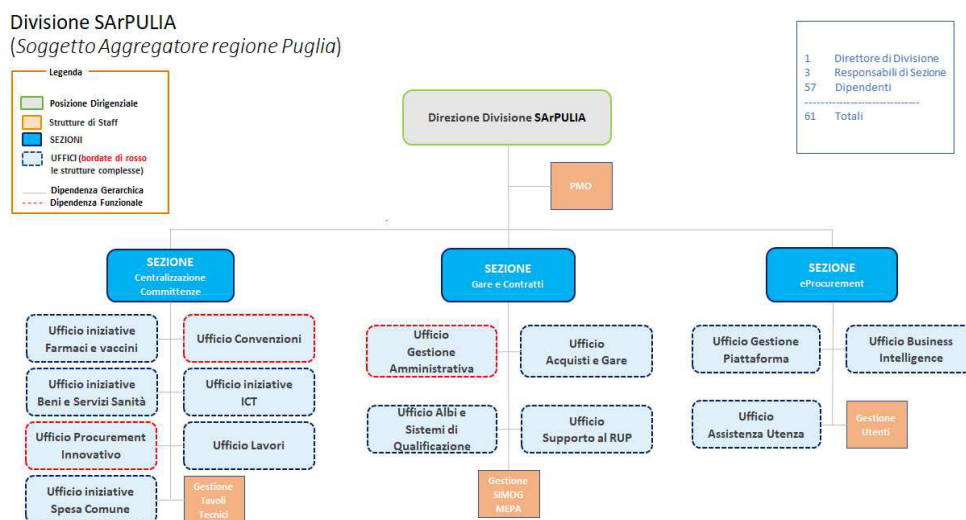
Divisione SArPULIA
(*Soggetto Aggregatore regione Puglia*)

Legenda
Posizione Dirigenziale
Strutture di Staff
SEZIONI
UFFICI (bordate di rosso le strutture complesse)
Dipendenza Gerarchica
Dipendenza Funzionale

1 Direttore di Divisione
3 Responsabili di Sezione
57 Dipendenti
61 Totali

Direzione Divisione SArPULIA

PMO

SEZIONE
Centralizzazione Committenze

Ufficio iniziative Farmaci e vaccini
Ufficio Convenzioni
Ufficio iniziative Beni e Servizi Sanità
Ufficio iniziative ICT
Ufficio Procurement Innovativo
Ufficio Lavori
Ufficio iniziative Spesa Comune
Gestione Tavoli Tecnici

SEZIONE
Gare e Contratti

Ufficio Gestione Amministrativa
Ufficio Acquisti e Gare
Ufficio Albi e Sistemi di Qualificazione
Ufficio Supporto al RUP
Gestione SIMOG MEPA

SEZIONE
eProcurement

Ufficio Gestione Piattaforma
Ufficio Business Intelligence
Ufficio Assistenza Utenza
Gestione Utenti